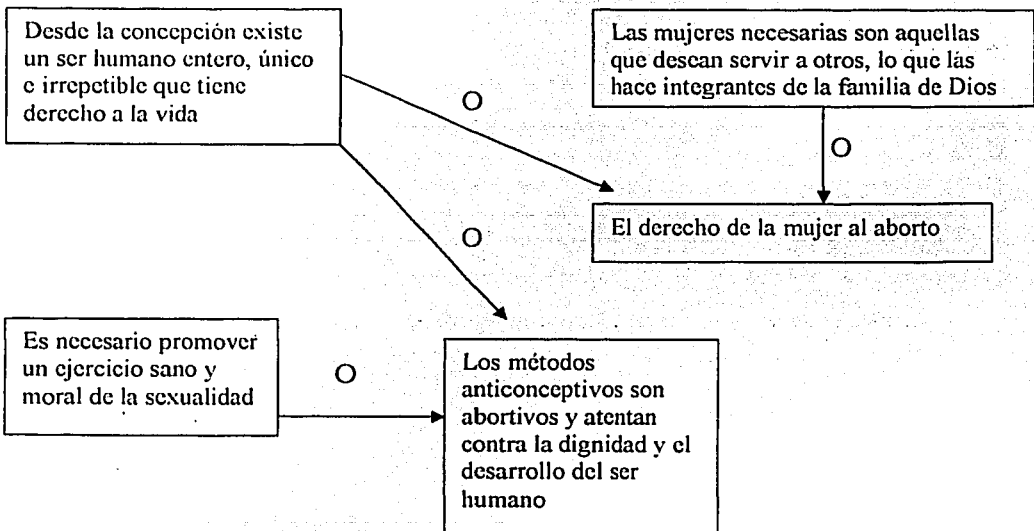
Desde la concepción existe un ser humano entero, único e irrepetible que tiene derecho a la vida

Las mujeres necesarias son aquellas que desean servir a otros, lo que lás hace integrantes de la familia de Dios

O

O

El derecho de la mujer al aborto

O

Es necesario promover un ejercicio sano y moral de la sexualidad

O

Los métodos anticonceptivos son abortivos y atentan contra la dignidad y el desarrollo del ser humano